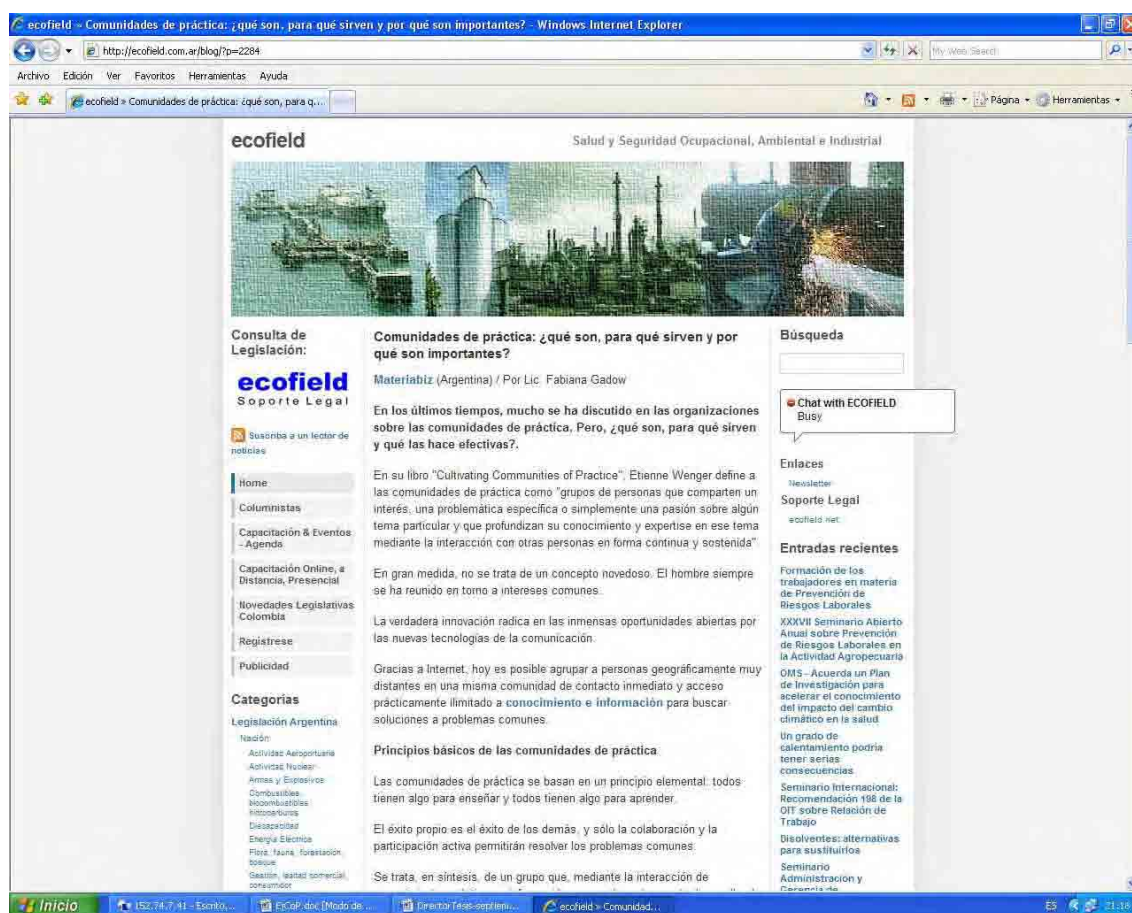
ecofield » Comunidades de práctica: ¿qué son, para qué sirven y por qué son importantes? - Windows Internet Explorer

http://ecofield.com.ar/blog/?p=2284

My Web Search

Archivo Edición Ver Favoritos Herramientas Ayuda

ecofield » Comunidades de práctica: ¿qué son, para q...

Página Herramientas

ecofield

Salud y Seguridad Ocupacional, Ambiental e Industrial

Consulta de Legislación:

ecofield
Soporte Legal

Suscriba a un lector de noticias

Home
Columnistas
Capacitación & Eventos - Agenda
Capacitación Online, a Distancia, Presencial
Novedades Legislativas Colombia
Registrese
Publicidad

Categorias

Legislación Argentina
Nación
Actividad Aeroportuaria
Actividad Nuclear
Armas y Explosivos
Combustibles, biocombustibles, hidrocarburos
Discapacidad
Energía Eléctrica
Flora, fauna, forestación, bosque
Gestión, lealtad comercial, consumidor

Comunidades de práctica: ¿qué son, para qué sirven y por qué son importantes?

Materiabiz (Argentina) / Por Lic. Fabiana Gadow

En los últimos tiempos, mucho se ha discutido en las organizaciones sobre las comunidades de práctica. Pero, ¿qué son, para qué sirven y qué las hace efectivas?.

En su libro "Cultivating Communities of Practice", Etienne Wenger define a las comunidades de práctica como "grupos de personas que comparten un interés, una problemática específica o simplemente una pasión sobre algún tema particular y que profundizan su conocimiento y expertise en ese tema mediante la interacción con otras personas en forma continua y sostenida".

En gran medida, no se trata de un concepto novedoso. El hombre siempre se ha reunido en torno a intereses comunes.

La verdadera innovación radica en las inmensas oportunidades abiertas por las nuevas tecnologías de la comunicación.

Gracias a Internet, hoy es posible agrupar a personas geográficamente muy distantes en una misma comunidad de contacto inmediato y acceso prácticamente ilimitado a conocimiento e información para buscar soluciones a problemas comunes.

Principios básicos de las comunidades de práctica

Las comunidades de práctica se basan en un principio elemental: todos tienen algo para enseñar y todos tienen algo para aprender.

El éxito propio es el éxito de los demás, y sólo la colaboración y la participación activa permitirán resolver los problemas comunes.

Se trata, en síntesis, de un grupo que, mediante la interacción de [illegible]

Búsqueda

Chat with ECOFIELD
Busy

Enlaces
Newsletter
Soporte Legal
ecofield.net

Entradas recientes

Formación de los trabajadores en materia de Prevención de Riesgos Laborales
XXXVII Seminario Abierto Anual sobre Prevención de Riesgos Laborales en la Actividad Agropecuaria
OMS - Acuerda un Plan de Investigación para acelerar el conocimiento del impacto del cambio climático en la salud
Un grado de calentamiento podría tener serias consecuencias
Seminario Internacional: Recomendación 198 de la OIT sobre Relación de Trabajo
Disolventes: alternativas para sustituirlos
Seminario Administración y Gerencia de

Inicio 152.74.7.41 - Escrito... EnCoP.doc [Modo de ... Director Tesis-septiem... ecofield » Comunidad... ES 21:18